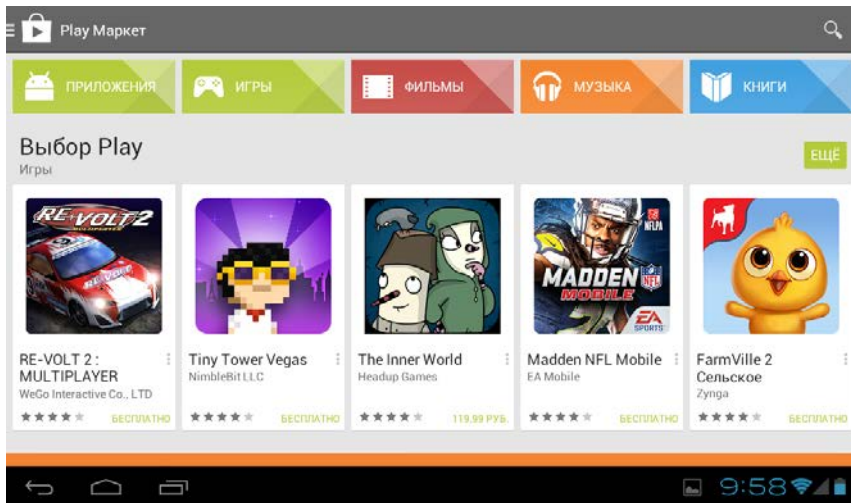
Play Маркет

ПРИЛОЖЕНИЯ
ИГРЫ
ФИЛЬМЫ
МУЗЫКА
КНИГИ

Выбор Play
Игры
ЕЩЁ

RE-VOLT 2
RE-VOLT 2 : MULTIPLAYER
WeGo Interactive Co., LTD
БЕСПЛАТНО

Tiny Tower Vegas
NimbleBit LLC
БЕСПЛАТНО

The Inner World
Headup Games
119,99 РУБ.

MADDEN MOBILE
NFL
EA SPORTS
Madden NFL Mobile
EA Mobile
БЕСПЛАТНО

FarmVille 2 Сельское
Zynga
БЕСПЛАТНО

9:58